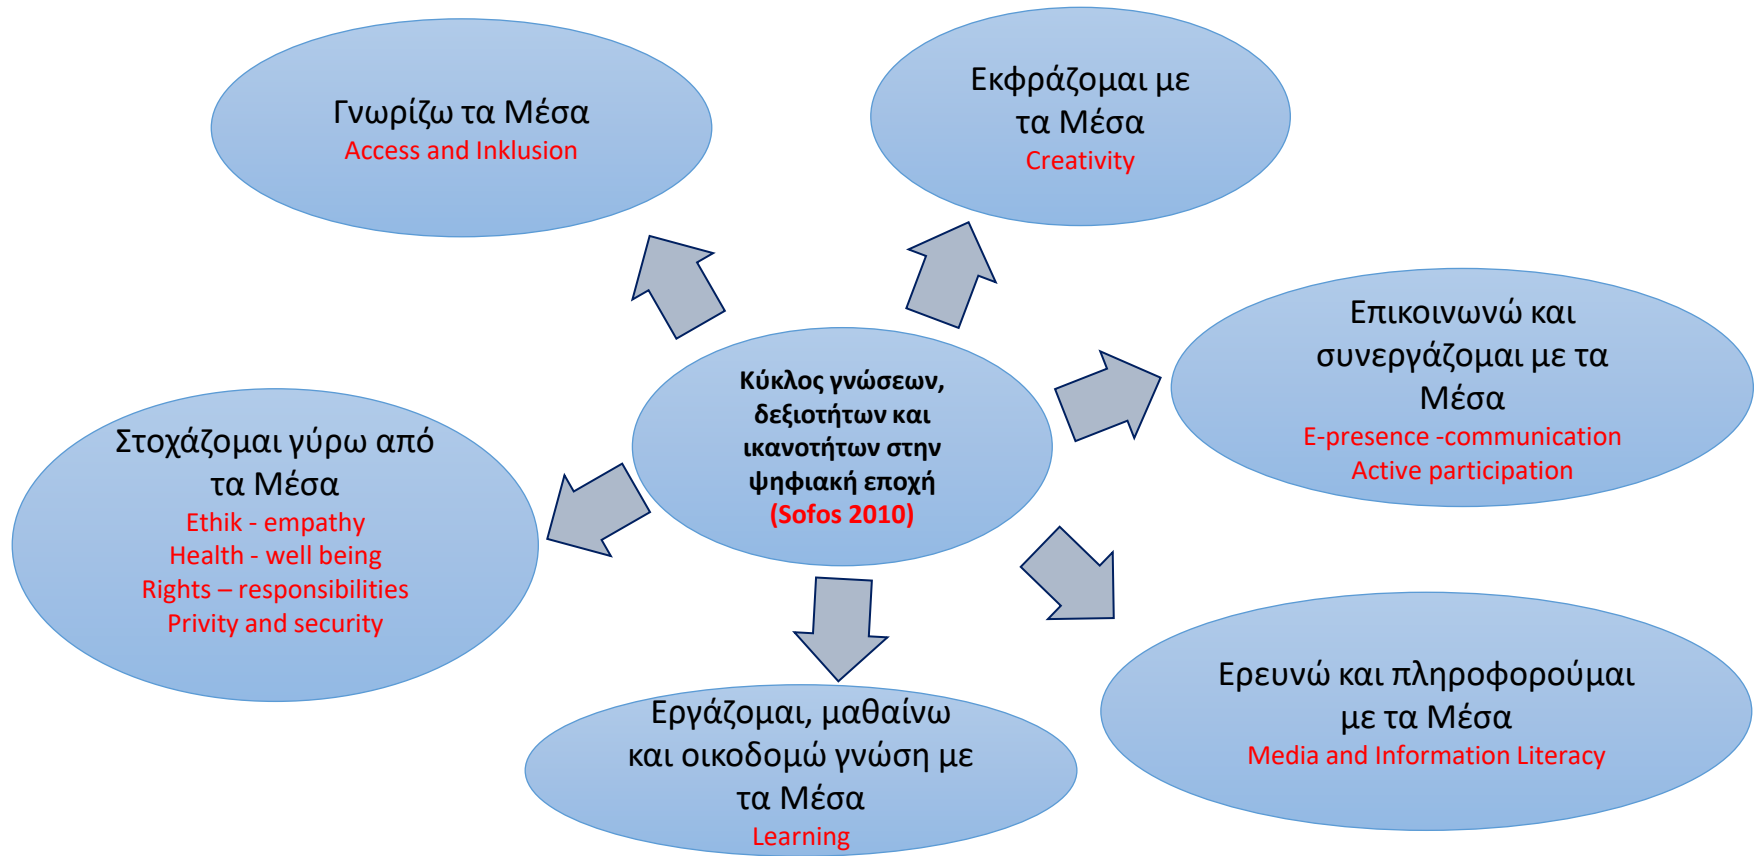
Γνωρίζω τα Μέσα
Access and Inklusion

Εκφράζομαι με τα Μέσα
Creativity

Κύκλος γνώσεων, δεξιοτήτων και ικανοτήτων στην ψηφιακή εποχή
(Sofos 2010)

Επικοινωνώ και συνεργάζομαι με τα Μέσα
E-presence -communication
Active participation

Στοχάζομαι γύρω από τα Μέσα
Ethik - empathy
Health - well being
Rights – responsibilities
Privity and security

Εργάζομαι, μαθαίνω και οικοδομώ γνώση με τα Μέσα
Learning

Ερευνώ και πληροφορούμαι με τα Μέσα
Media and Information Literacy